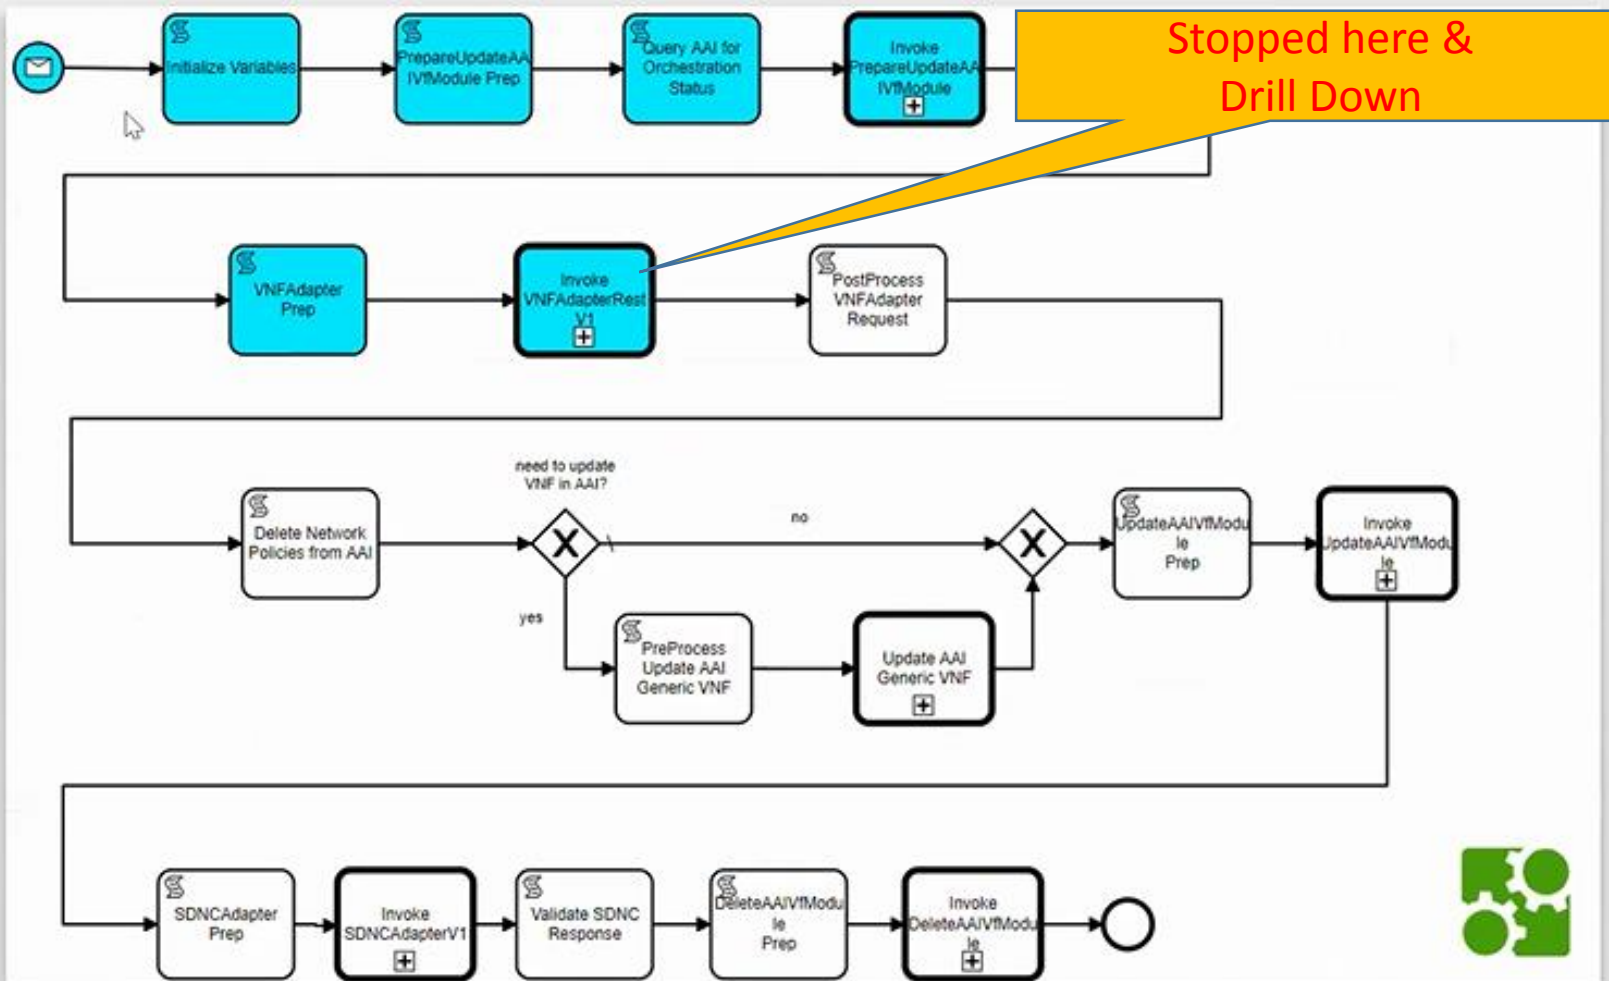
Initialize Variables

PrepareUpdateAAIVfModule Prep

Query AAI for Orchestration Status

Invoke PrepareUpdateAAIVfModule

Stopped here & Drill Down

VNFAdapter Prep

Invoke VNFAdapterRest V1

PostProcess VNFAdapter Request

Delete Network Policies from AAI

need to update VNF in AAI?

no

yes

PreProcess Update AAI Generic VNF

Update AAI Generic VNF

UpdateAAIVfModule Prep

Invoke UpdateAAIVfModule

SDNCAdapter Prep

Invoke SDNCAdapterV1

Validate SDNC Response

DeleteAAIVfModule Prep

Invoke DeleteAAIVfModule